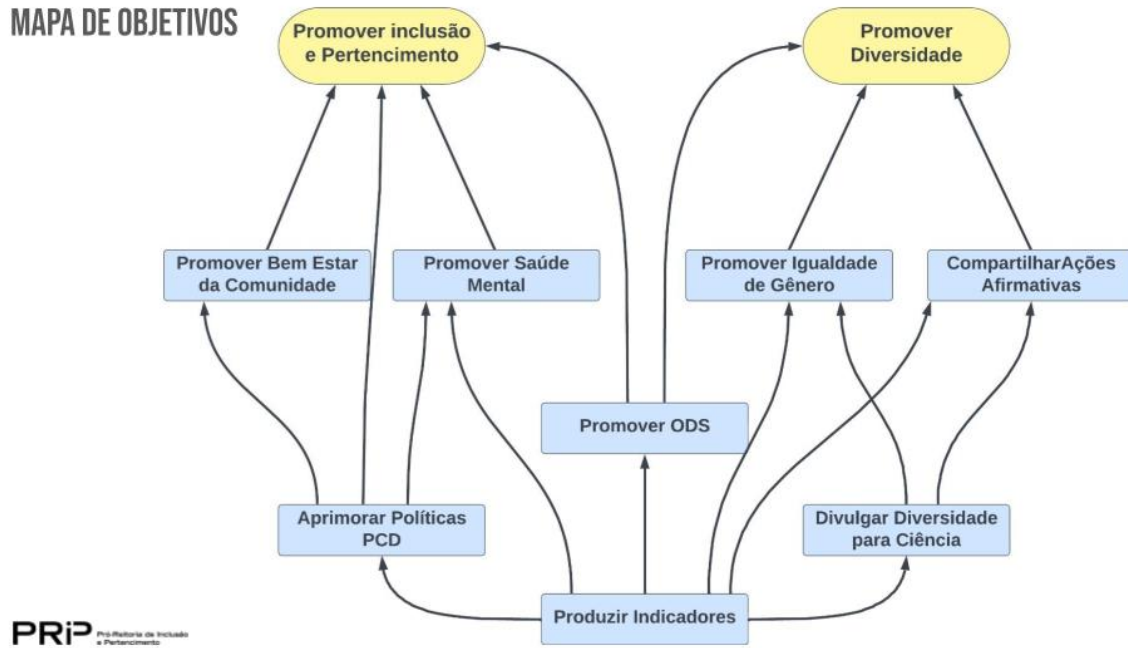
MAPA DE OBJETIVOS

Promover inclusão e Pertencimento

Promover Diversidade

Promover Bem Estar da Comunidade

Promover Saúde Mental

Promover Igualdade de Gênero

CompartilharAções Afirmativas

Promover ODS

Aprimorar Políticas PCD

Divulgar Diversidade para Ciência

Produzir Indicadores

PRIP Pró-Reitoria de Inclusão e Pertencimento